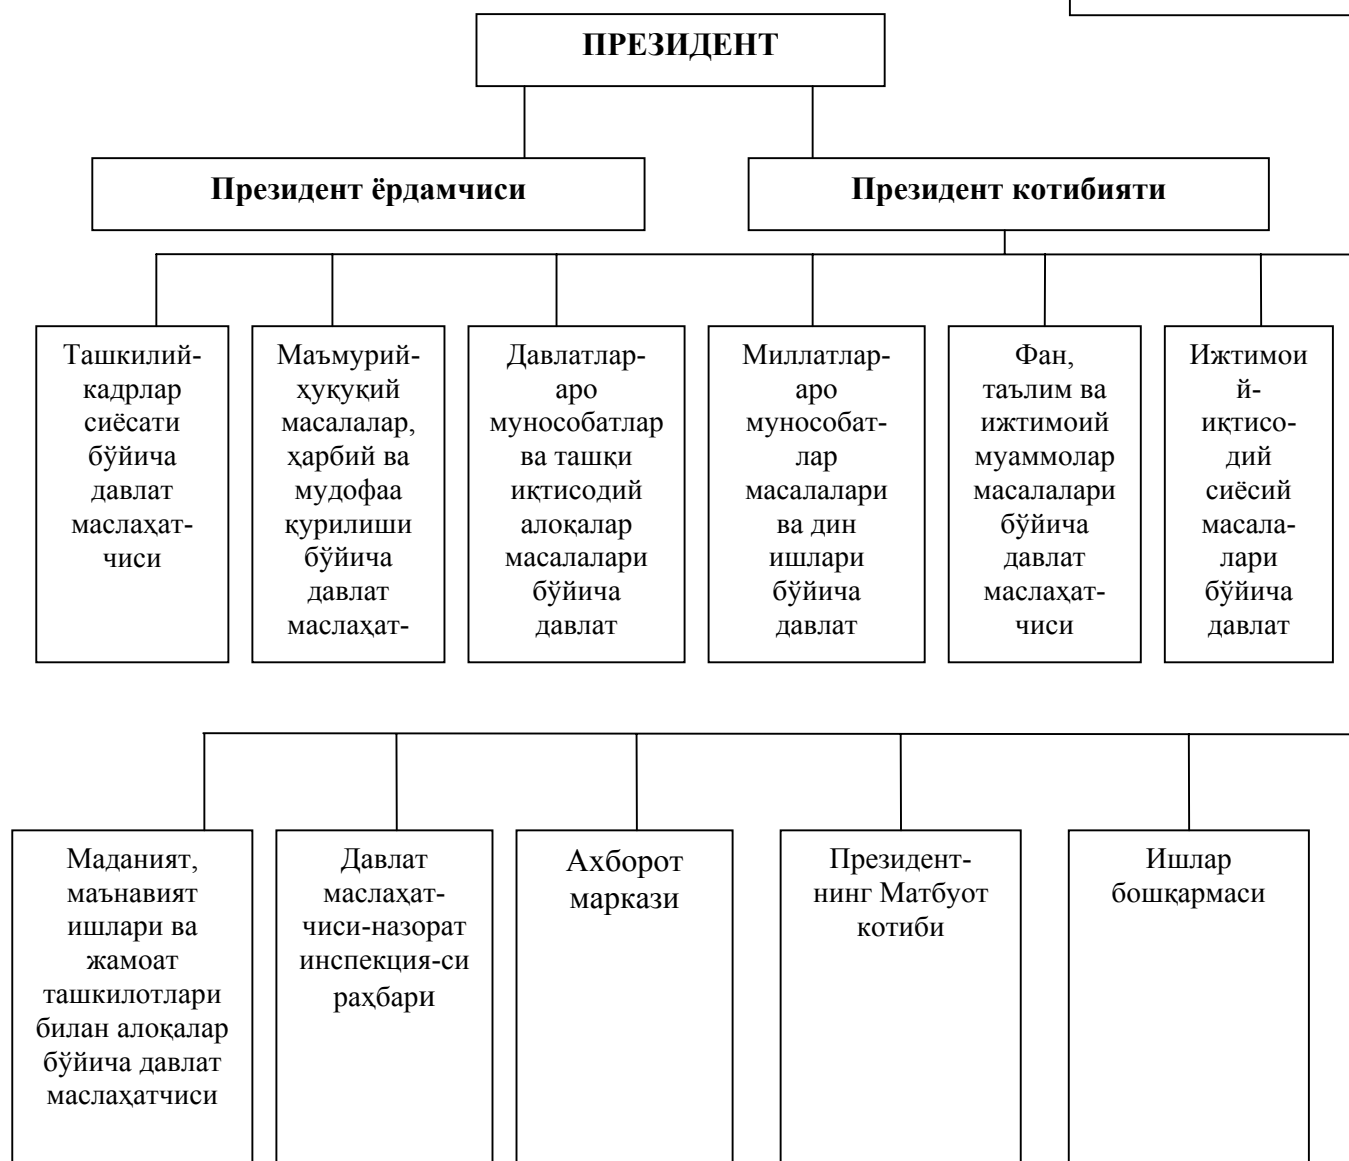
ПРЕЗИДЕНТ

Президент ёрдамчиси

Президент котибияти

Ташкилий-кадрлар сиёсати бўйича давлат маслаҳатчиси

Маъмурий-ҳуқуқий масалалар, ҳарбий ва мудофаа қурилиши бўйича давлат маслаҳат-

Давлатлар-аро мунособатлар ва ташқи иқтисодий алоқалар масалалари бўйича давлат

Миллатлар-аро мунособатлар масалалари ва дин ишлари бўйича давлат

Фан, таълим ва ижтимоий муаммолар масалалари бўйича давлат маслаҳатчиси

Ижтимоий-иқтисодий сиёсий масалалари бўйича давлат

Маданият, маънавият ишлари ва жамоат ташкилотлари билан алоқалар бўйича давлат маслаҳатчиси

Давлат маслаҳатчиси-назорат инспекция-си раҳбари

Ахборот маркази

Президентнинг Матбуот котиби

Ишлар бошқармаси